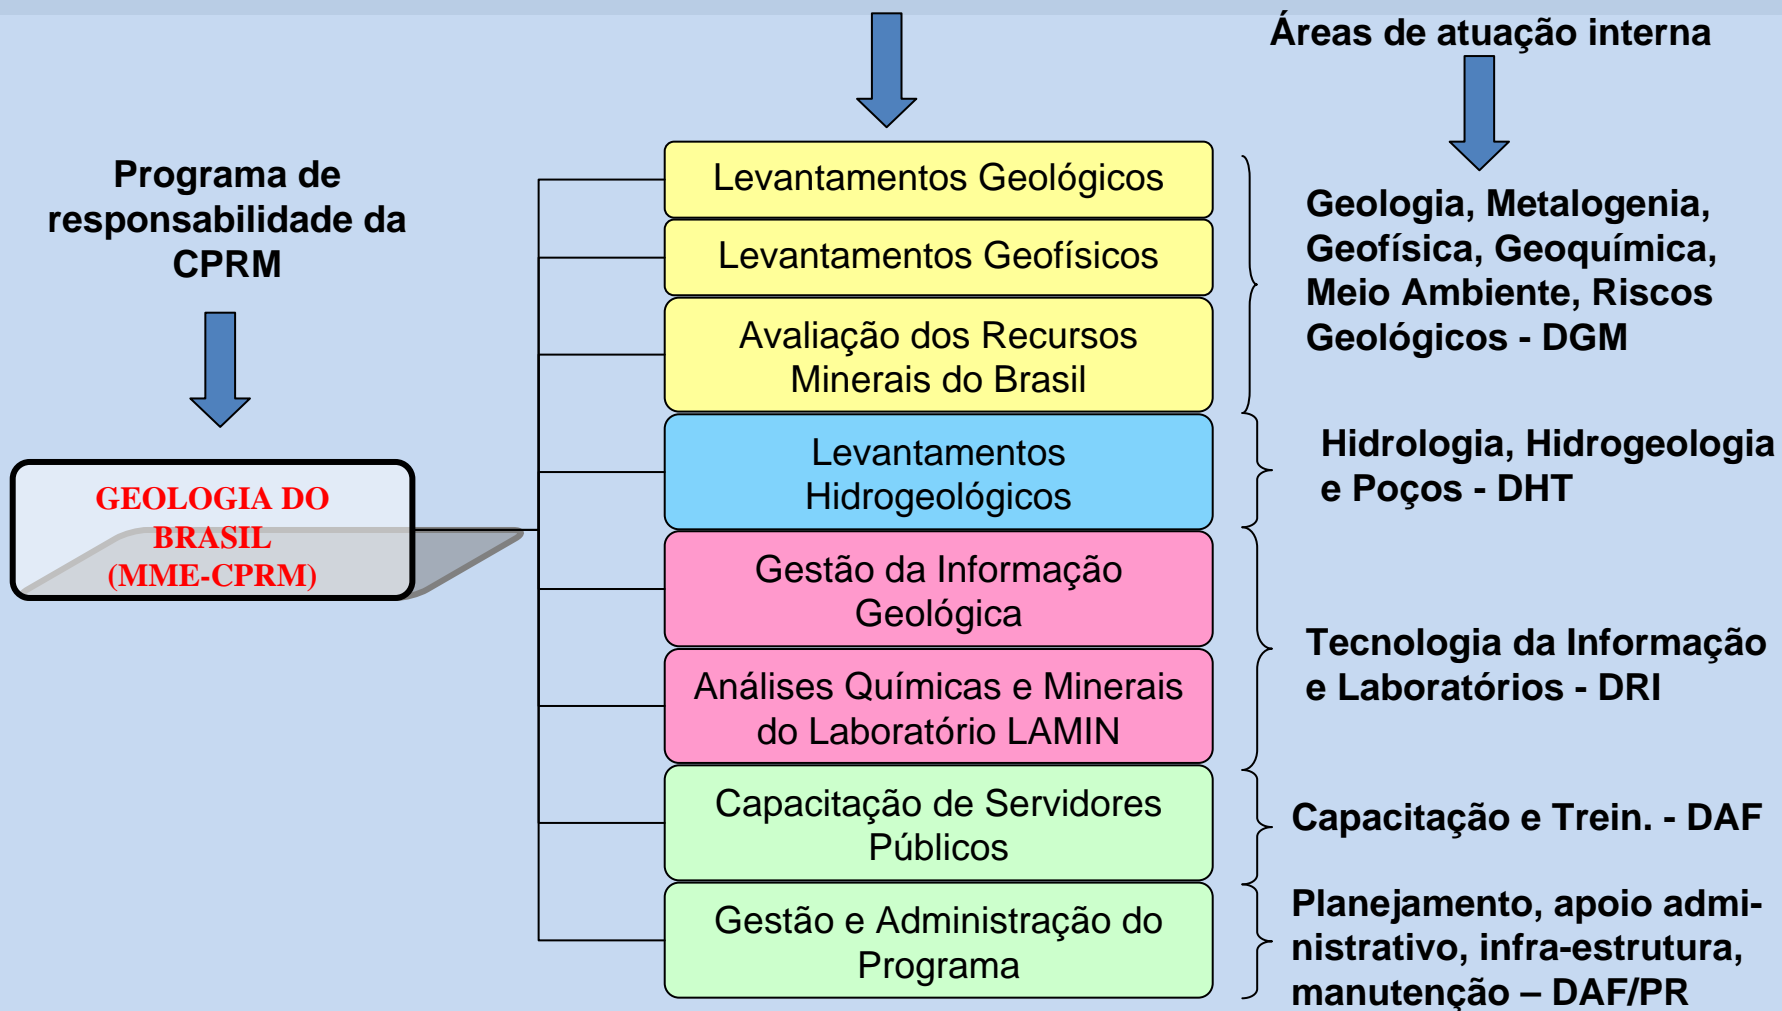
Áreas de atuação interna

Programa de responsabilidade da CPRM

GEOLOGIA DO BRASIL (MME-CPRM)

Levantamentos Geológicos

Levantamentos Geofísicos

Avaliação dos Recursos Minerais do Brasil

Levantamentos Hidrogeológicos

Gestão da Informação Geológica

Análises Químicas e Minerais do Laboratório LAMIN

Capacitação de Servidores Públicos

Gestão e Administração do Programa

Geologia, Metalogenia, Geofísica, Geoquímica, Meio Ambiente, Riscos Geológicos - DGM

Hidrologia, Hidrogeologia e Poços - DHT

Tecnologia da Informação e Laboratórios - DRI

Capacitação e Trein. - DAF

Planejamento, apoio administrativo, infra-estrutura, manutenção – DAF/PR